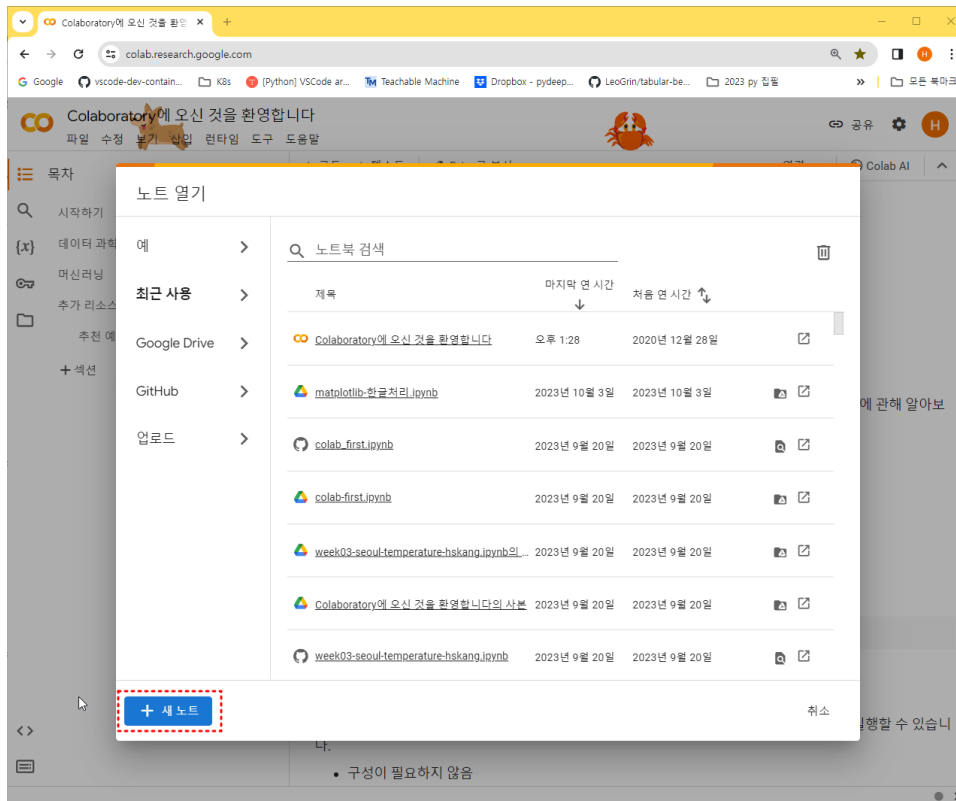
Colaboratory에 오신 것을 환영
colab.research.google.com
Google | vscode-dev-contain... | K8s | [Python] VSCode ar... | Teachable Machine | Dropbox - pydeep... | LeoGrin/tabular-be... | 2023 py 집필 | 모든 북마크

Colaboratory에 오신 것을 환영합니다
파일 수정 보기 삽입 런타임 도구 도움말
공유

목차
시작하기
데이터 과학
머신러닝
추가 리소스
추천 예
+ 섹션

Colab AI

노트 열기

예
최근 사용
Google Drive
GitHub
업로드

노트북 검색

| 제목 | 마지막 연 시간 | 처음 연 시간 |
|---|---|---|
| Colaboratory에 오신 것을 환영합니다 | 오후 1:28 | 2020년 12월 28일 |
| matplotlib-한글처리.ipynb | 2023년 10월 3일 | 2023년 10월 3일 |
| colab_first.ipynb | 2023년 9월 20일 | 2023년 9월 20일 |
| colab-first.ipynb | 2023년 9월 20일 | 2023년 9월 20일 |
| week03-seoul-temperature-hskang.ipynb의 ... | 2023년 9월 20일 | 2023년 9월 20일 |
| Colaboratory에 오신 것을 환영합니다의 사본 | 2023년 9월 20일 | 2023년 9월 20일 |
| week03-seoul-temperature-hskang.ipynb | 2023년 9월 20일 | 2023년 9월 20일 |

+ 새 노트
취소

에 관해 알아보
실행할 수 있습니
다.
• 구성이 필요하지 않음